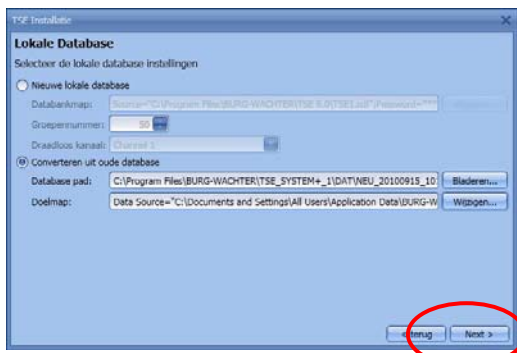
TSE Installatie

Lokale Database

Selecteer de lokale database instellingen

Nieuwe lokale database

Databankmap: Source="C:\Program Files\BURG-WACHTER\TSE 6.0\TSE1.sdf";Password="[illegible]

Groepennummer: 50

Draadloos kanaal: Channel 1

Converteren uit oude database

Database pad: C:\Program Files\BURG-WACHTER\TSE_SYSTEM+_1\DAT\NEU_20100915_10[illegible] Bladeren...

Doelmap: Data Source="C:\Documents and Settings\All Users\Application Data\BURG-W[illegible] Wijzigen...

< Terug Next >